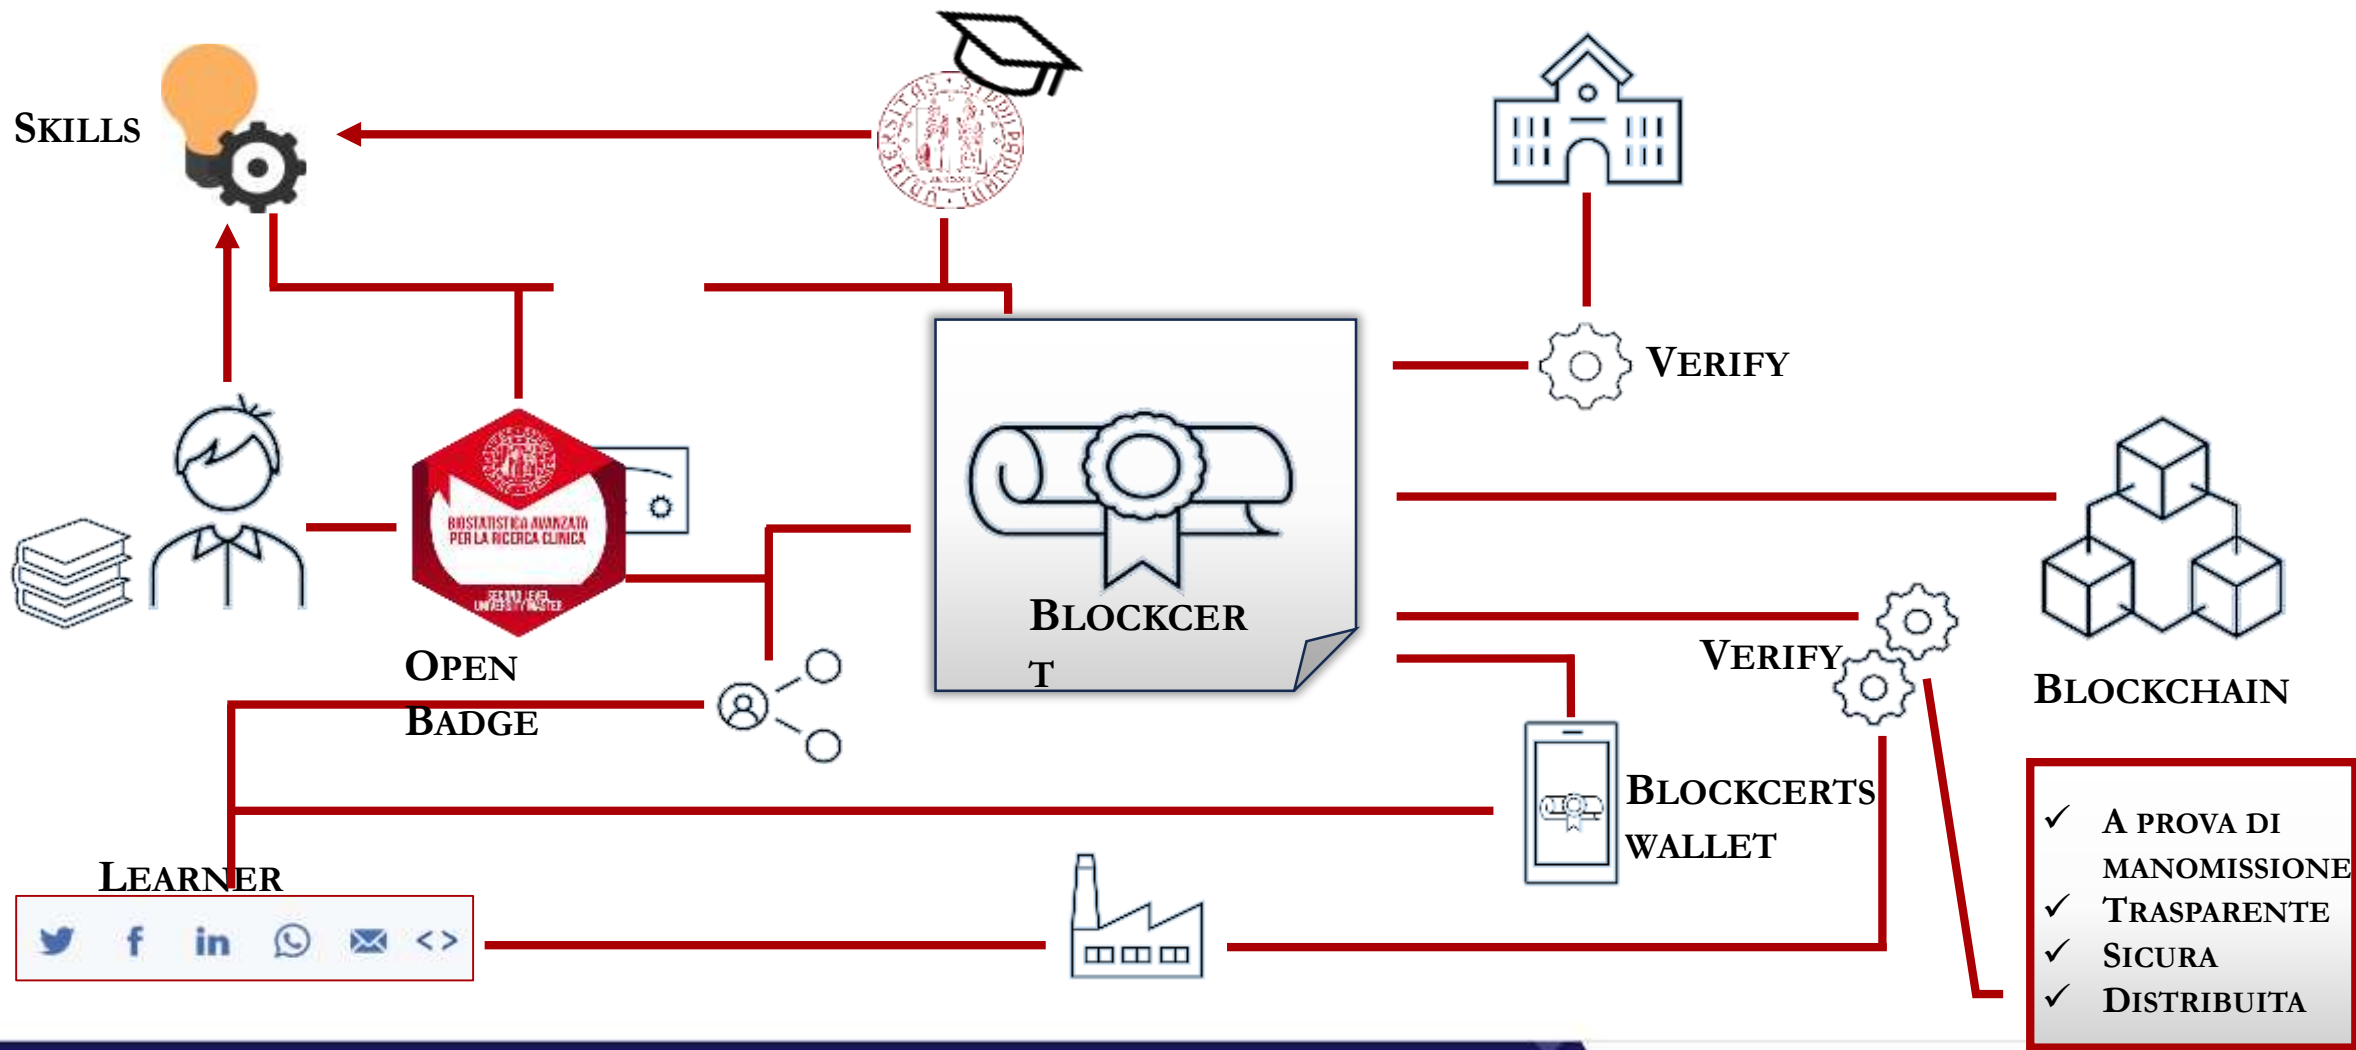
SKILLS

VERIFY

BIOSTATISTICA AVANZATA PER LA RICERCA CLINICA

SECOND LEVEL UNIVERSITY MASTER

BLOCKCERT

BLOCKCHAIN

VERIFY

OPEN BADGE

BLOCKCERTS WALLET

LEARNER

<>

✓ A PROVA DI MANOMISSIONE
✓ TRASPARENTE
✓ SICURA
✓ DISTRIBUITA